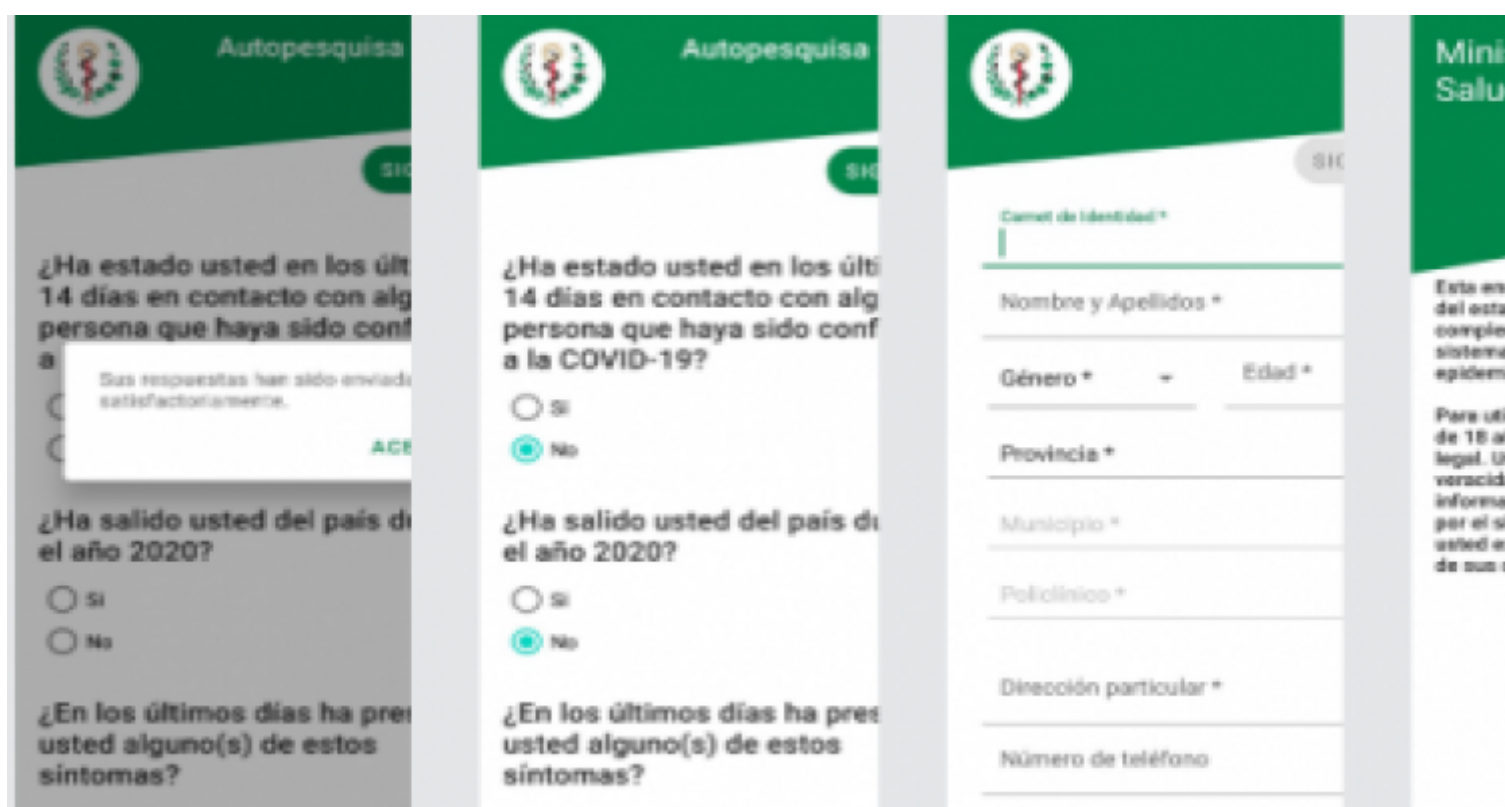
Autopesquisa

SIG

¿Ha estado usted en los últ 14 días en contacto con alg persona que haya sido conf a

Sus respuestas han sido enviad satisfactoriamente.

ACE

¿Ha salido usted del país du el año 2020?

Si

No

¿En los últimos días ha pres usted alguno(s) de estos síntomas?

Autopesquisa

SIG

¿Ha estado usted en los últi 14 días en contacto con alg persona que haya sido conf a la COVID-19?

Si

No

¿Ha salido usted del país du el año 2020?

Si

No

¿En los últimos días ha pres usted alguno(s) de estos síntomas?

SIG

Carnet de Identidad *

Nombre y Apellidos *

Género *

Edad *

Provincia *

Municipio *

Policlínico *

Dirección particular *

Número de teléfono

Mini Salu

Esta en del esta comple sistema epidem

Para uti de 18 a legal. U veracid informa por el si usted e de sus